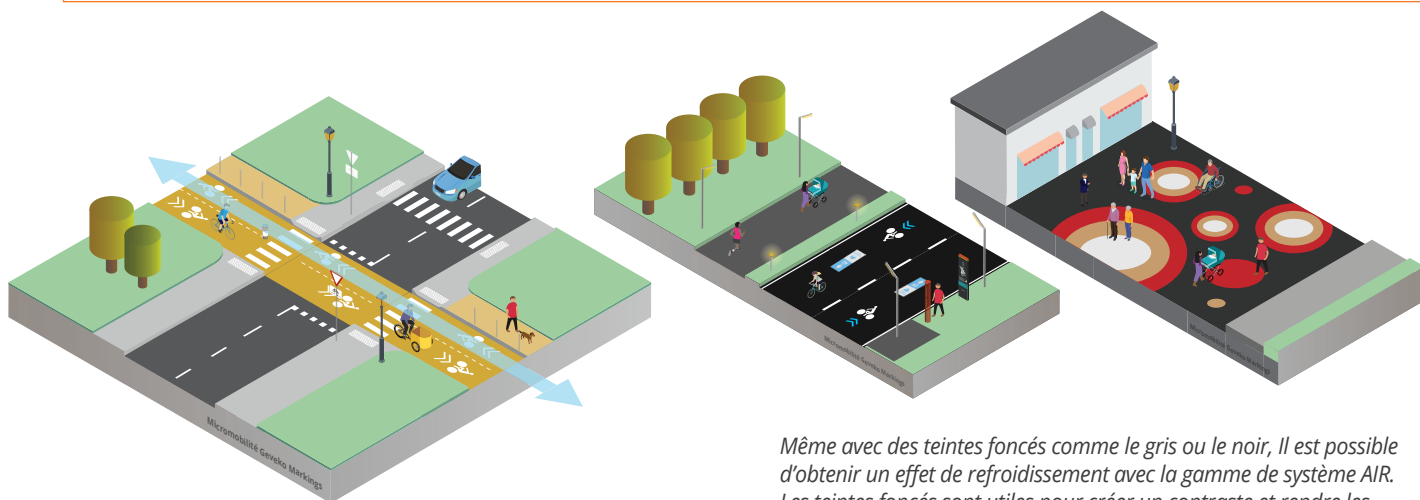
Micromobilité Geveko Markings

Micromobilité Geveko Markings

Micromobilité Geveko Markings

Même avec des teintes foncés comme le gris ou le noir, Il est possible d'obtenir un effet de refroidissement avec la gamme de système AIR. Les teintes foncés sont utiles pour créer un contraste et rendre les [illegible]